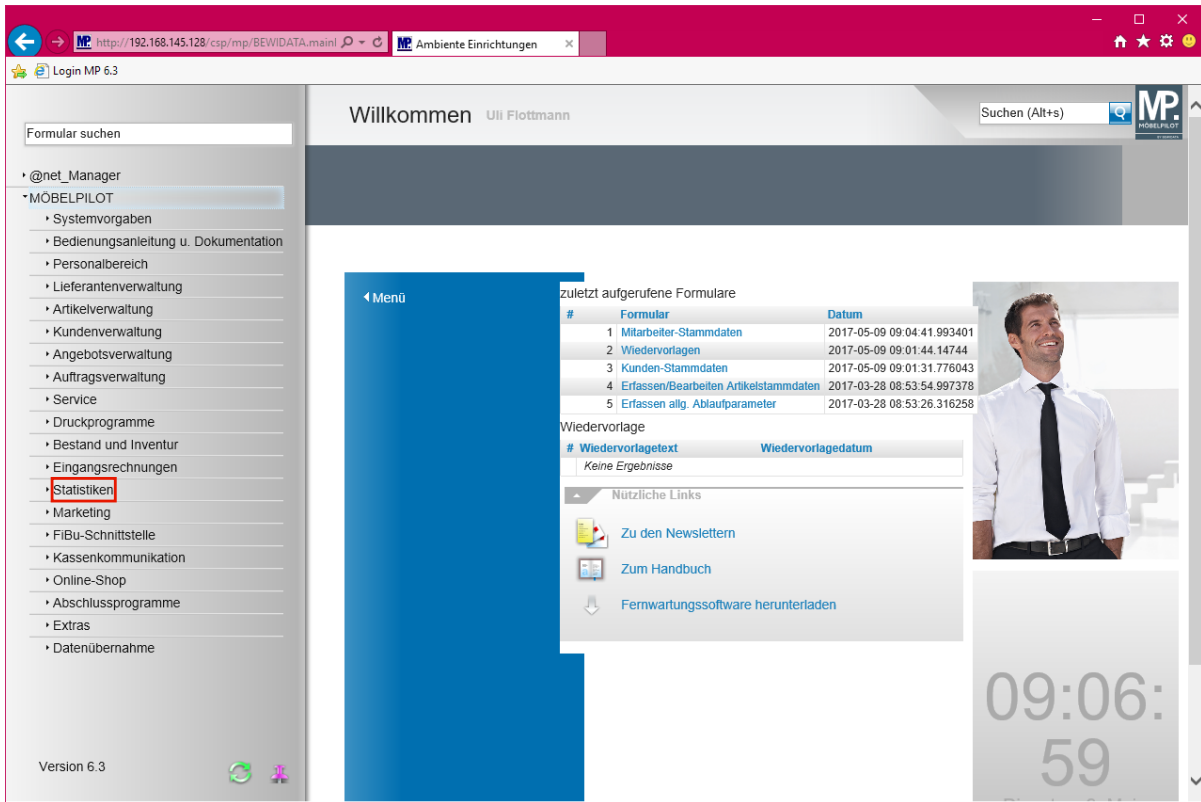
http://192.168.145.128/csp/mp/BEWIDATA.mainl
Ambiente Einrichtungen
Login MP 6.3

Formular suchen

@net_Manager
MÖBELPILOT
Systemvorgaben
Bedienungsanleitung u. Dokumentation
Personalbereich
Lieferantenverwaltung
Artikelverwaltung
Kundenverwaltung
Angebotsverwaltung
Auftragsverwaltung
Service
Druckprogramme
Bestand und Inventur
Eingangsrechnungen
Statistiken
Marketing
FiBu-Schnittstelle
Kassenkommunikation
Online-Shop
Abschlussprogramme
Extras
Datenübernahme

Version 6.3

Willkommen Uli Flottmann

Suchen (Alt+s)

MP. MÖBELPILOT

Menü

zuletzt aufgerufene Formulare

| # | Formular | Datum |
|---|---|---|
| 1 | Mitarbeiter-Stammdaten | 2017-05-09 09:04:41.993401 |
| 2 | Wiedervorlagen | 2017-05-09 09:01:44.14744 |
| 3 | Kunden-Stammdaten | 2017-05-09 09:01:31.776043 |
| 4 | Erfassen/Bearbeiten Artikelstammdaten | 2017-03-28 08:53:54.997378 |
| 5 | Erfassen allg. Ablaufparameter | 2017-03-28 08:53:26.316258 |

Wiedervorlage

| # | Wiedervorlagetext | Wiedervorlagedatum |
|---|---|---|
| | Keine Ergebnisse | |

Nützliche Links
Zu den Newslettern
Zum Handbuch
Fernwartungssoftware herunterladen

09:06:
59